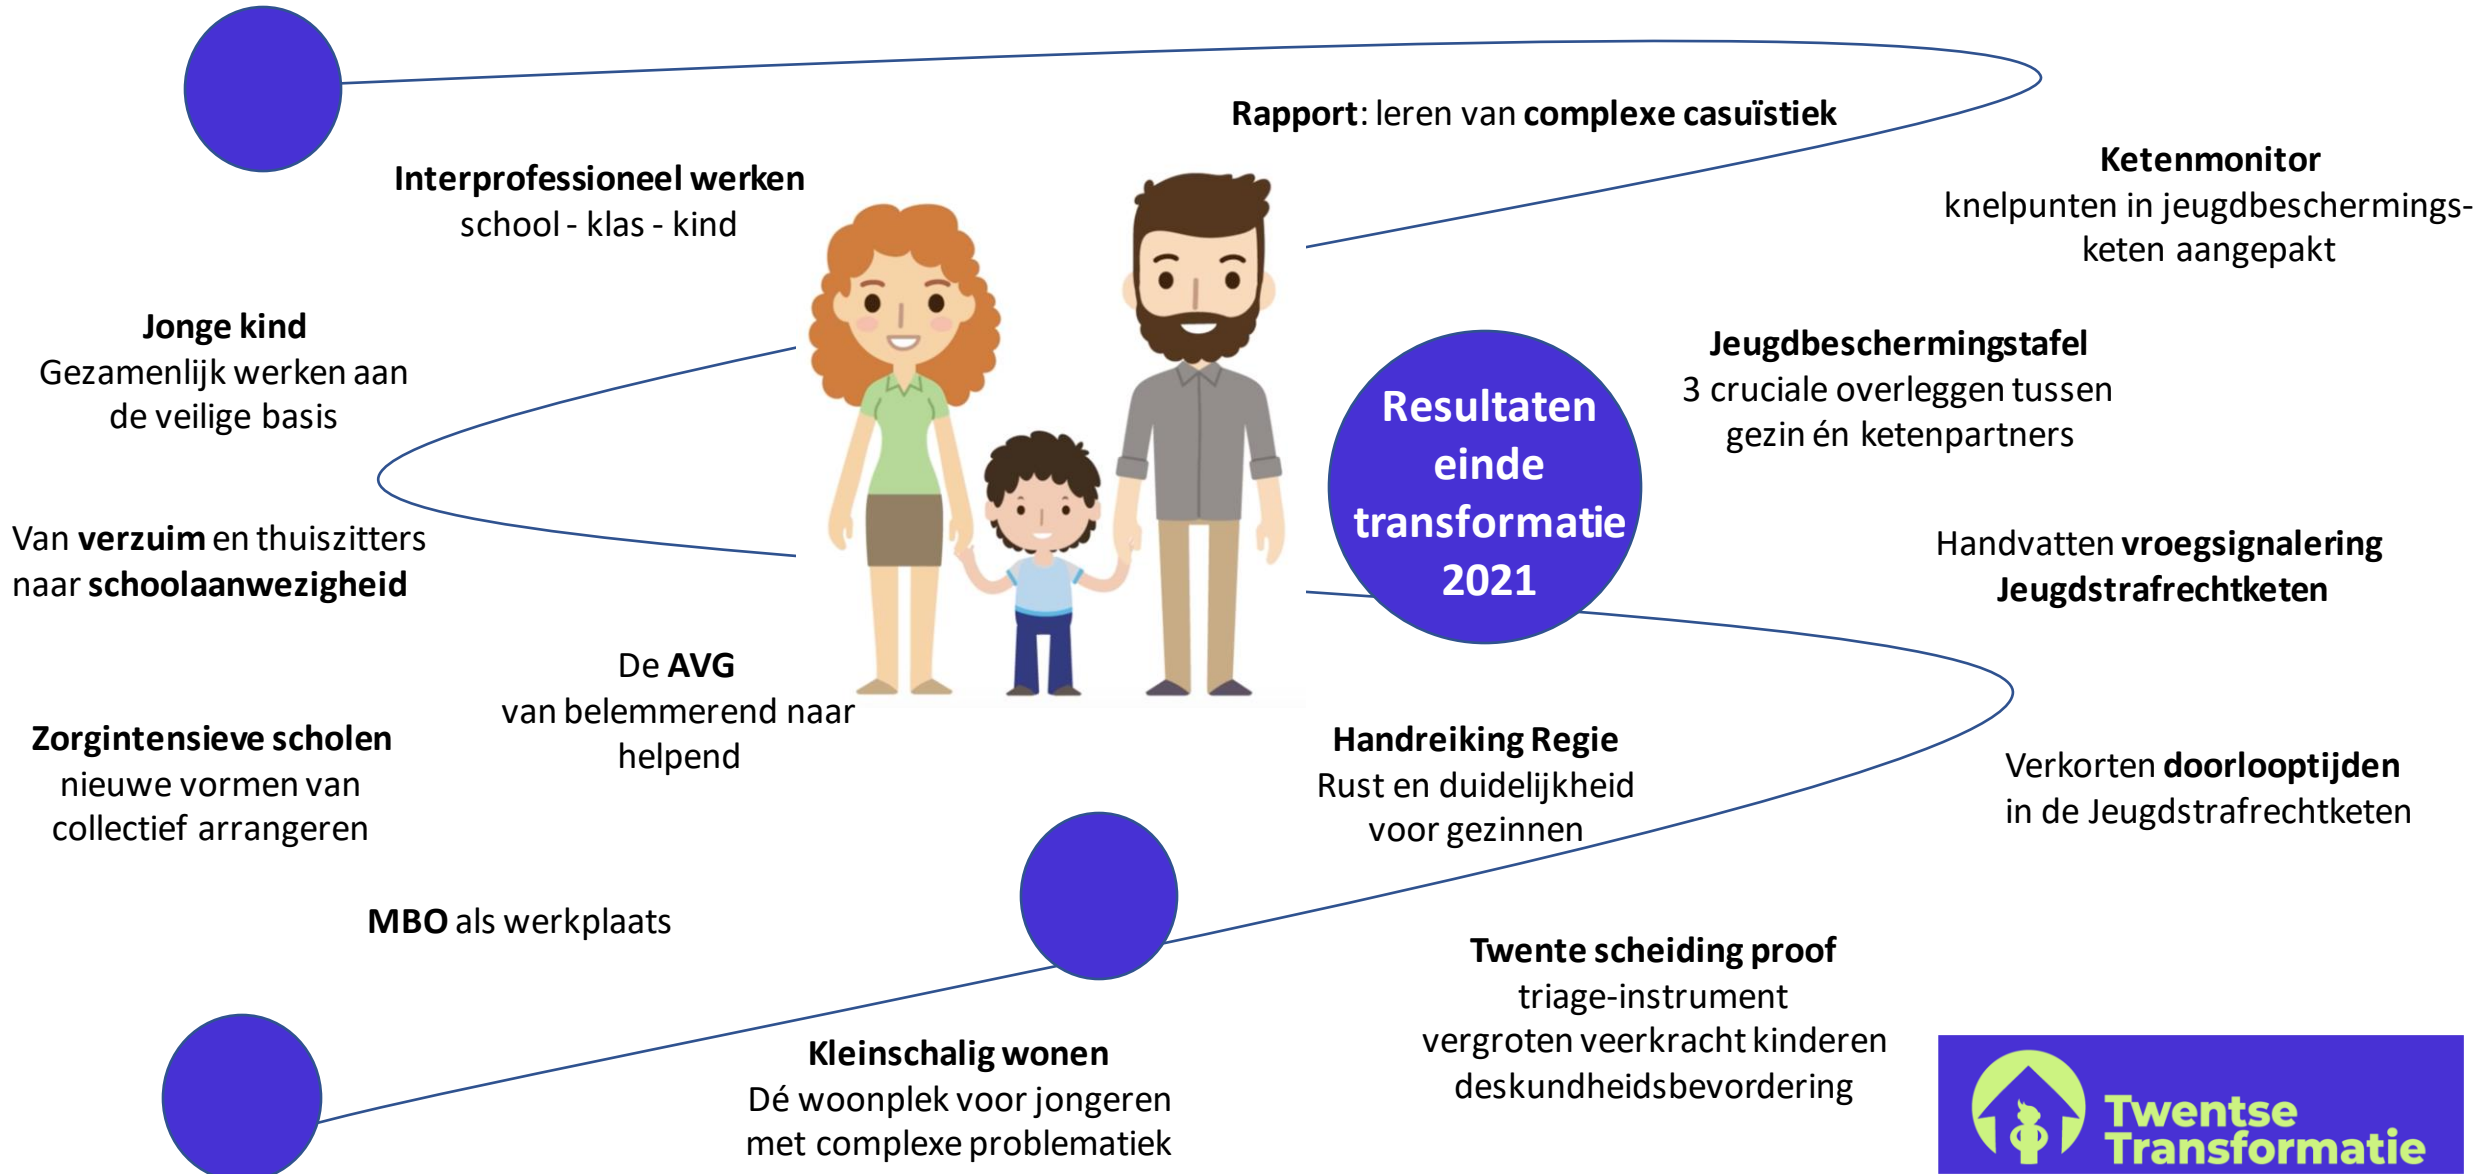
Rapport: leren van complexe casuïstiek

Ketenmonitor
knelpunten in jeugdbeschermingsketen aangepakt

Interprofessioneel werken
school - klas - kind

Jonge kind
Gezamenlijk werken aan de veilige basis

Jeugdbeschermingstafel
3 cruciale overleggen tussen gezin én ketenpartners

Resultaten einde transformatie 2021

Van verzuim en thuiszitters naar schoolaanwezigheid

Handvatten vroegsignalering
Jeugdstrafrechtketen

De AVG
van belemmerend naar helpend

Zorgintensieve scholen
nieuwe vormen van collectief arrangeren

Handreiking Regie
Rust en duidelijkheid voor gezinnen

Verkorten doorlooptijden
in de Jeugdstrafrechtketen

MBO als werkplaats

Twente scheiding proof
triage-instrument
vergroten veerkracht kinderen
deskundheidsbevordering

Kleinschalig wonen
Dé woonplek voor jongeren met complexe problematiek

Twentse Transformatie